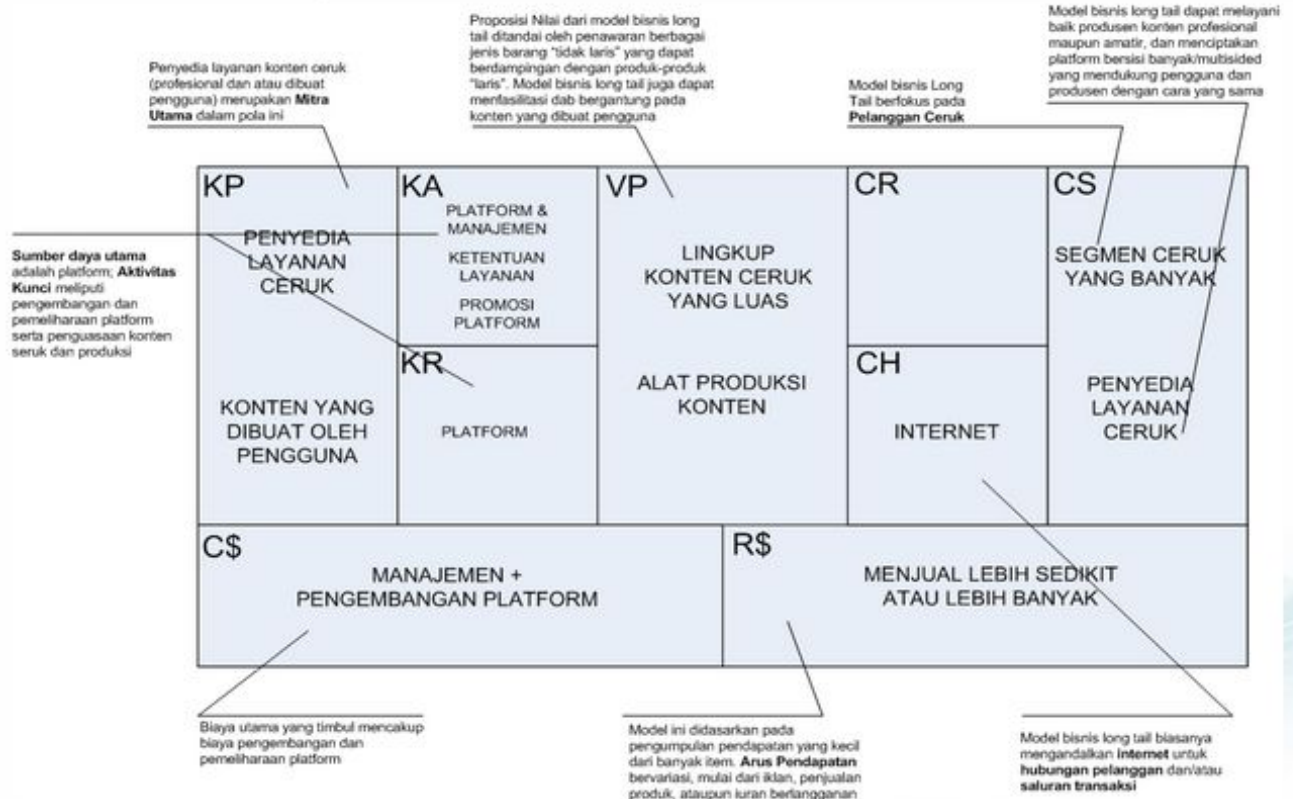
Penyedia layanan konten ceruk (profesional dan atau dibuat pengguna) merupakan **Mitra Utama** dalam pola ini

Proposisi Nilai dari model bisnis long tail ditandai oleh penawaran berbagai jenis barang "tidak laris" yang dapat berdampingan dengan produk-produk "laris". Model bisnis long tail juga dapat menfasilitasi dab bergantung pada konten yang dibuat pengguna

Model bisnis Long Tail berfokus pada **Pelanggan Ceruk**

Model bisnis long tail dapat melayani baik produsen konten profesional maupun amatir, dan menciptakan platform bersisi banyak/multisided yang mendukung pengguna dan produsen dengan cara yang sama

**Sumber daya utama** adalah platform; **Aktivitas Kunci** meliputi pengembangan dan pemeliharaan platform serta penguasaan konten seruk dan produksi

KP

PENYEDIA LAYANAN CERUK

KONTEN YANG DIBUAT OLEH PENGGUNA

KA

PLATFORM & MANAJEMEN

KETENTUAN LAYANAN

PROMOSI PLATFORM

KR

PLATFORM

VP

LINGKUP KONTEN CERUK YANG LUAS

ALAT PRODUKSI KONTEN

CR

CH

INTERNET

CS

SEGMEN CERUK YANG BANYAK

PENYEDIA LAYANAN CERUK

C$

MANAJEMEN + PENGEMBANGAN PLATFORM

R$

MENJUAL LEBIH SEDIKIT ATAU LEBIH BANYAK

Biaya utama yang timbul mencakup biaya pengembangan dan pemeliharaan platform

Model ini didasarkan pada pengumpulan pendapatan yang kecil dari banyak item. **Arus Pendapatan** bervariasi, mulai dari iklan, penjualan produk, ataupun iuran berlangganan

Model bisnis long tail biasanya mengandalkan **Internet** untuk **hubungan pelanggan** dan/atau **saluran transaksi**